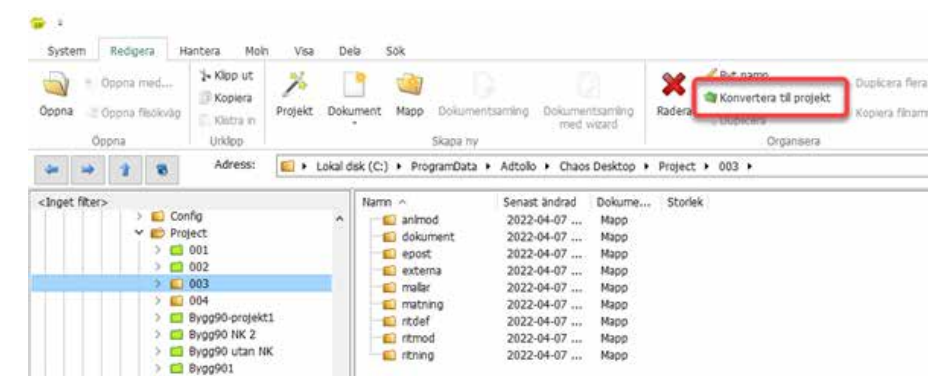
System Redigera Hantera Moln Visa Dela Sök

Öppna Öppna med... Öppna filsökväg
Öppna

Klipp ut Kopiera Klistra in
Urklipp

Projekt Dokument Mapp Dokumentsamling Dokumentsamling med wizard
Skapa ny

Radera Byt namn Konvertera till projekt Duplicera Duplicera flera Kopiera filnamn
Organsera

Adress: Lokal disk (C:) ▸ ProgramData ▸ Adtollo ▸ Chaos Desktop ▸ Project ▸ 003 ▸

<Inget filter>
Config
Project
001
002
003
004
Bygg90-projekt1
Bygg90 NK 2
Bygg90 utan NK
Bygg901

| Namn | Senast ändrad | Dokume... | Storlek |
|---|---|---|---|
| anlmod | 2022-04-07 ... | Mapp | |
| dokument | 2022-04-07 ... | Mapp | |
| epost | 2022-04-07 ... | Mapp | |
| externa | 2022-04-07 ... | Mapp | |
| mallar | 2022-04-07 ... | Mapp | |
| matning | 2022-04-07 ... | Mapp | |
| ritdef | 2022-04-07 ... | Mapp | |
| ritmod | 2022-04-07 ... | Mapp | |
| ritning | 2022-04-07 ... | Mapp | |